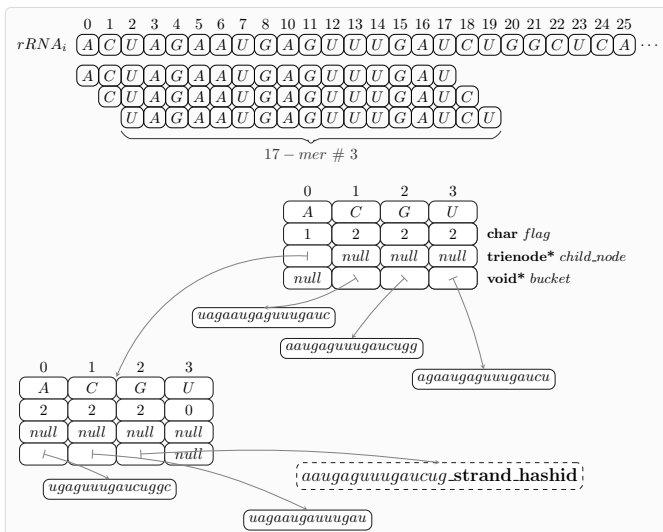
0 1 2 3 4 5 6 7 8 10 11 12 13 14 15 16 17 18 19 20 21 22 23 24 25

$rRNA_i$ A C U A G A A U G A G U U U G A U C U G G C U C A ···

A C U A G A A U G A G U U U G A U

C U A G A A U G A G U U U G A U C

U A G A A U G A G U U U G A U C U

$17 - mer$ # 3

| 0 | 1 | 2 | 3 |
|---|---|---|---|
| A | C | G | U |
| 1 | 2 | 2 | 2 |
|  | null | null | null |
| null |  |  |  |

**char** *flag*

**trienode*** *child_node*

**void*** *bucket*

uagaaugaguuugauc

aaugaguuugaucugg

agaaugaguuugaucu

| 0 | 1 | 2 | 3 |
|---|---|---|---|
| A | C | G | U |
| 2 | 2 | 2 | 0 |
| null | null | null | null |
|  |  |  | null |

aaugaguuugaucug **strand_hashid**

ugaguuugaucuggc

uagaaugaguuugau